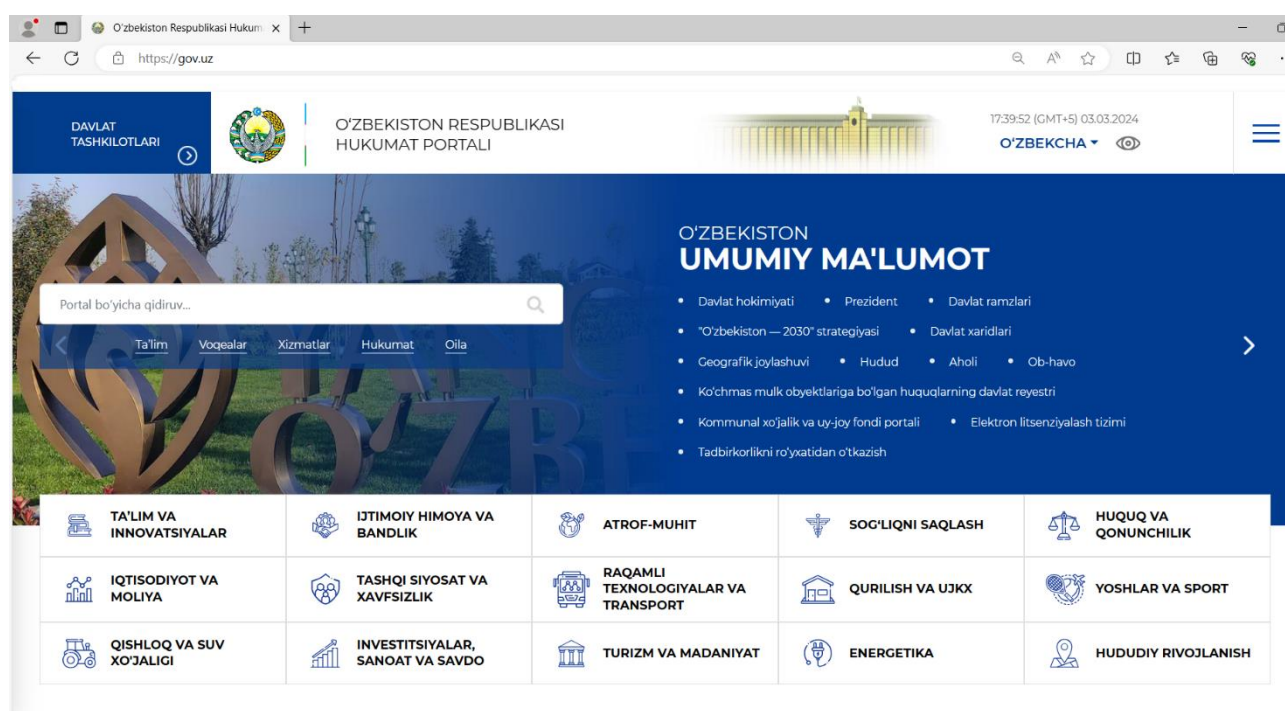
O'zbekiston Respublikasi Hukum ×
https://gov.uz

DAVLAT TASHKILOTLARI

O'ZBEKISTON RESPUBLIKASI HUKUMAT PORTALI

17:39:52 (GMT+5) 03.03.2024
O'ZBEKCHA

Portal bo'yicha qidiruv...

Ta'lim Voqealar Xizmatlar Hukumat Oila

O'ZBEKISTON
UMUMIY MA'LUMOT

• Davlat hokimiyati • Prezident • Davlat ramzlari
• "O'zbekiston — 2030" strategiyasi • Davlat xaridlari
• Geografik joylashuvi • Hudud • Aholi • Ob-havo
• Ko'chmas mulk obyektlariga bo'lgan huquqlarning davlat reyestri
• Kommunal xo'jalik va uy-joy fondi portali • Elektron litsenziyalash tizimi
• Tadbirkorlikni ro'yxatidan o'tkazish

| TA'LIM VA INNOVATSIYALAR | IJTIMOIY HIMOYA VA BANDLIK | ATROF-MUHIT | SOG'LIQNI SAQLASH | HUQUQ VA QONUNCHILIK |
|---|---|---|---|---|
| IQTISODIYOT VA MOLIYA | TASHQI SIYOSAT VA XAVFSIZLIK | RAQAMLI TEXNOLOGIYALAR VA TRANSPORT | QURILISH VA UJKX | YOSHLAR VA SPORT |
| QISHLOQ VA SUV XO'JALIGI | INVESTITSIYALAR, SANOAT VA SAVDO | TURIZM VA MADANIYAT | ENERGETIKA | HUDUDIY RIVOJLANISH |